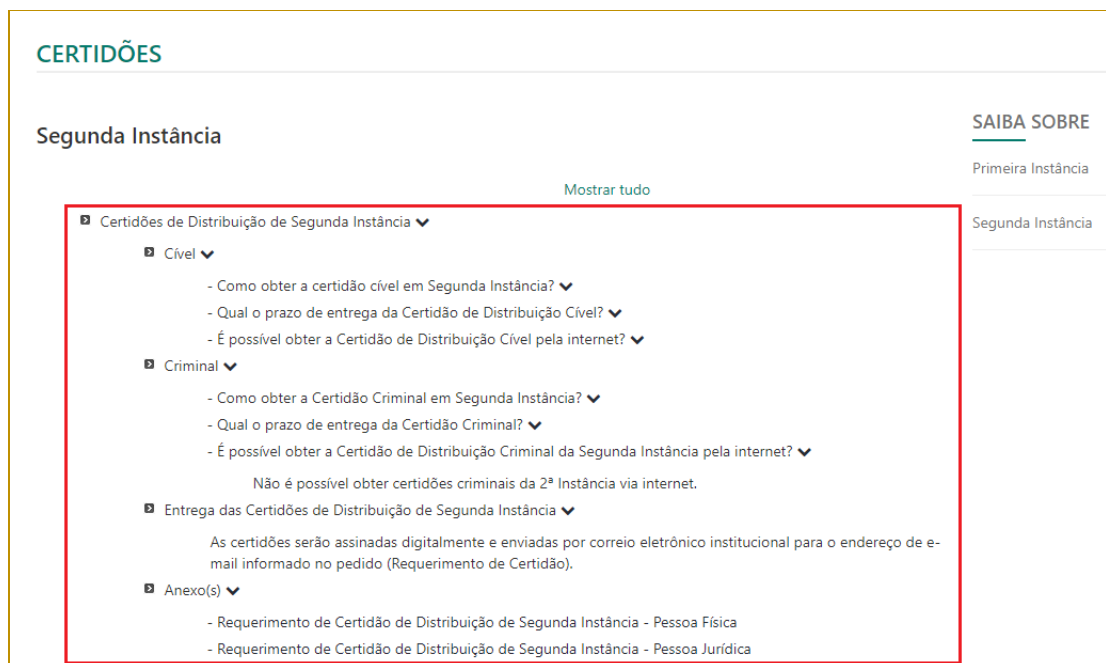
CERTIDÕES

Segunda Instância

Mostrar tudo

Certidões de Distribuição de Segunda Instância

Cível

- Como obter a certidão cível em Segunda Instância?
- Qual o prazo de entrega da Certidão de Distribuição Cível?
- É possível obter a Certidão de Distribuição Cível pela internet?

Criminal

- Como obter a Certidão Criminal em Segunda Instância?
- Qual o prazo de entrega da Certidão Criminal?
- É possível obter a Certidão de Distribuição Criminal da Segunda Instância pela internet?

Não é possível obter certidões criminais da 2ª Instância via internet.

Entrega das Certidões de Distribuição de Segunda Instância

As certidões serão assinadas digitalmente e enviadas por correio eletrônico institucional para o endereço de e-mail informado no pedido (Requerimento de Certidão).

Anexo(s)

- Requerimento de Certidão de Distribuição de Segunda Instância - Pessoa Física
- Requerimento de Certidão de Distribuição de Segunda Instância - Pessoa Jurídica

SAIBA SOBRE

Primeira Instância

Segunda Instância